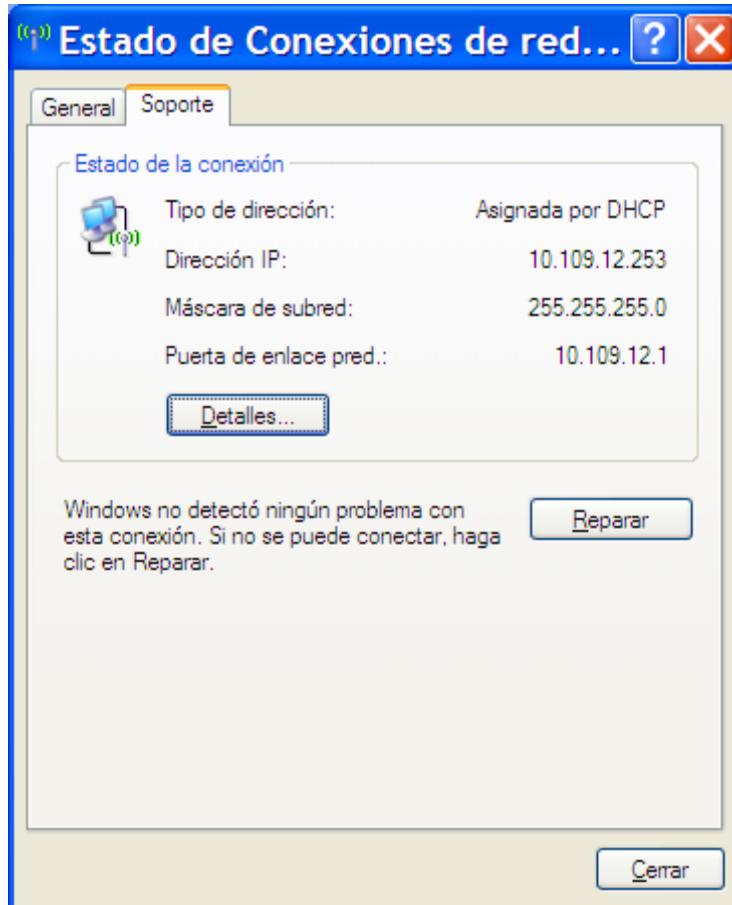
Estado de Conexiones de red...

General | Soporte

Estado de la conexión

Tipo de dirección: Asignada por DHCP

Dirección IP: 10.109.12.253

Máscara de subred: 255.255.255.0

Puerta de enlace pred.: 10.109.12.1

Detalles...

Windows no detectó ningún problema con esta conexión. Si no se puede conectar, haga clic en Reparar.

Reparar

Cerrar